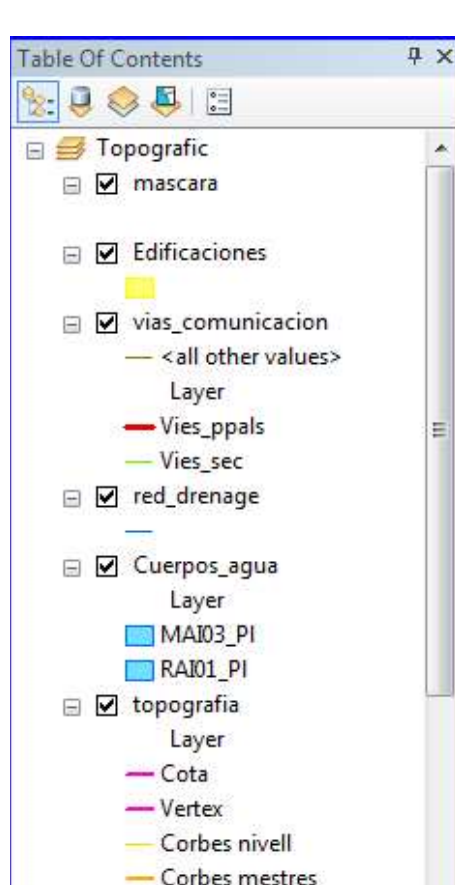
Table Of Contents

Topografic
mascara
Edificaciones
vias_comunicacion
<all other values>
Layer
Vies_ppals
Vies_sec
red_drenage
Cuerpos_agua
Layer
MAI03_PI
RAI01_PI
topografia
Layer
Cota
Vertex
Corbes nivell
Corbes mestres